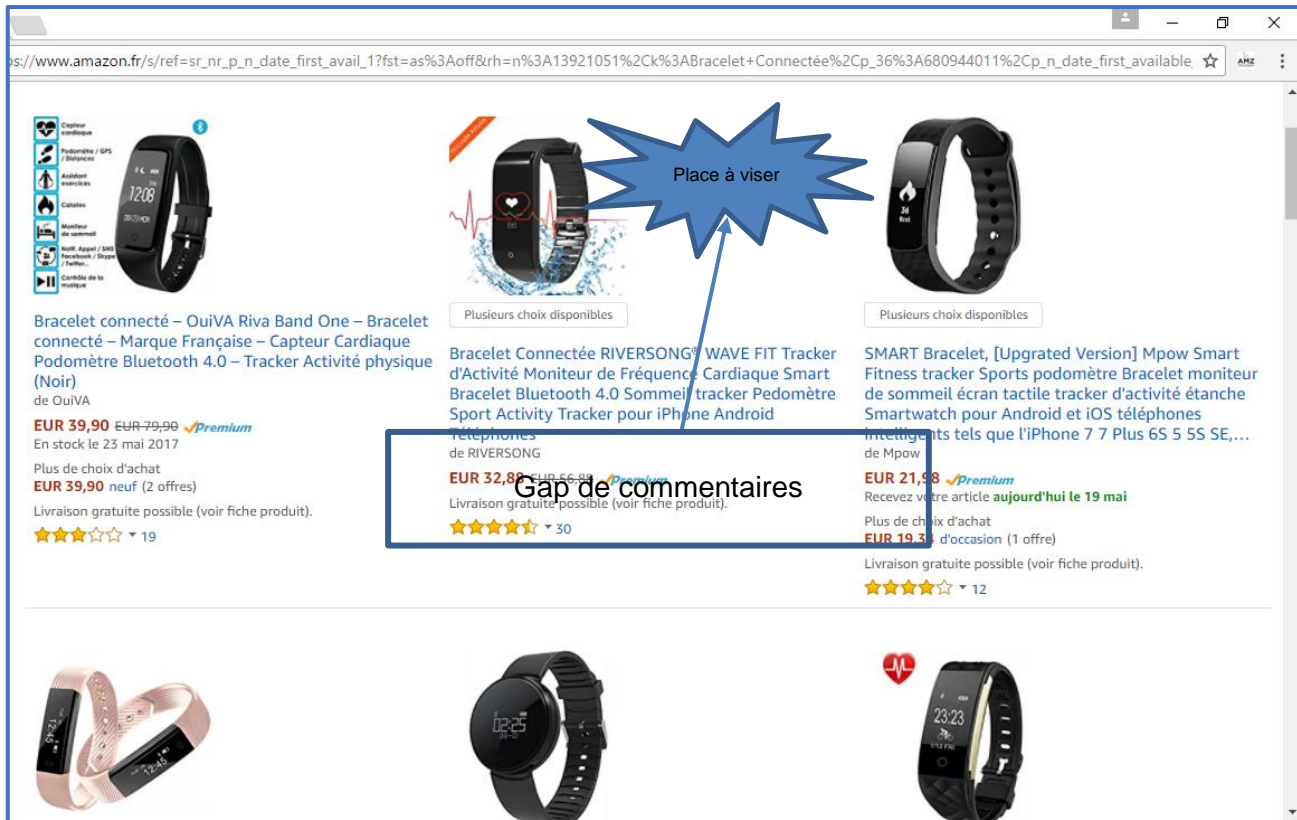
ps://www.amazon.fr/s/ref=sr_nr_p_n_date_first_avail_1?fst=as%3Aoff&rh=n%3A13921051%2Ck%3ABracelet+Connectée%2Cp_36%3A680944011%2Cp_n_date_first_available

Capteur cardiaque
Podomètre / GPS / Distances
Assistant exercices
Calories
Moniteur de sommeil
Notif. Appel / SMS Facebook / Skype / Twitter...
Contrôle de la musique

Bracelet connecté – OuiVA Riva Band One – Bracelet connecté – Marque Française – Capteur Cardiaque Podomètre Bluetooth 4.0 – Tracker Activité physique (Noir)
de OuiVA
EUR 39,90 EUR 79,90 Premium
En stock le 23 mai 2017
Plus de choix d'achat
EUR 39,90 neuf (2 offres)
Livraison gratuite possible (voir fiche produit).
19

Place à viser

Plusieurs choix disponibles
Bracelet Connectée RIVERSONG® WAVE FIT Tracker d'Activité Moniteur de Fréquence Cardiaque Smart Bracelet Bluetooth 4.0 Sommeil tracker Pedomètre Sport Activity Tracker pour iPhone Android Téléphones
de RIVERSONG
EUR 32,88 EUR 56,89 Premium
Gap de commentaires
Livraison gratuite possible (voir fiche produit).
30

Plusieurs choix disponibles
SMART Bracelet, [Upgrated Version] Mpow Smart Fitness tracker Sports podomètre Bracelet moniteur de sommeil écran tactile tracker d'activité étanche Smartwatch pour Android et iOS téléphones intelligents tels que l'iPhone 7 7 Plus 6S 5 5S SE,...
de Mpow
EUR 21,98 Premium
Recevez votre article aujourd'hui le 19 mai
Plus de choix d'achat
EUR 19,3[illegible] d'occasion (1 offre)
Livraison gratuite possible (voir fiche produit).
12